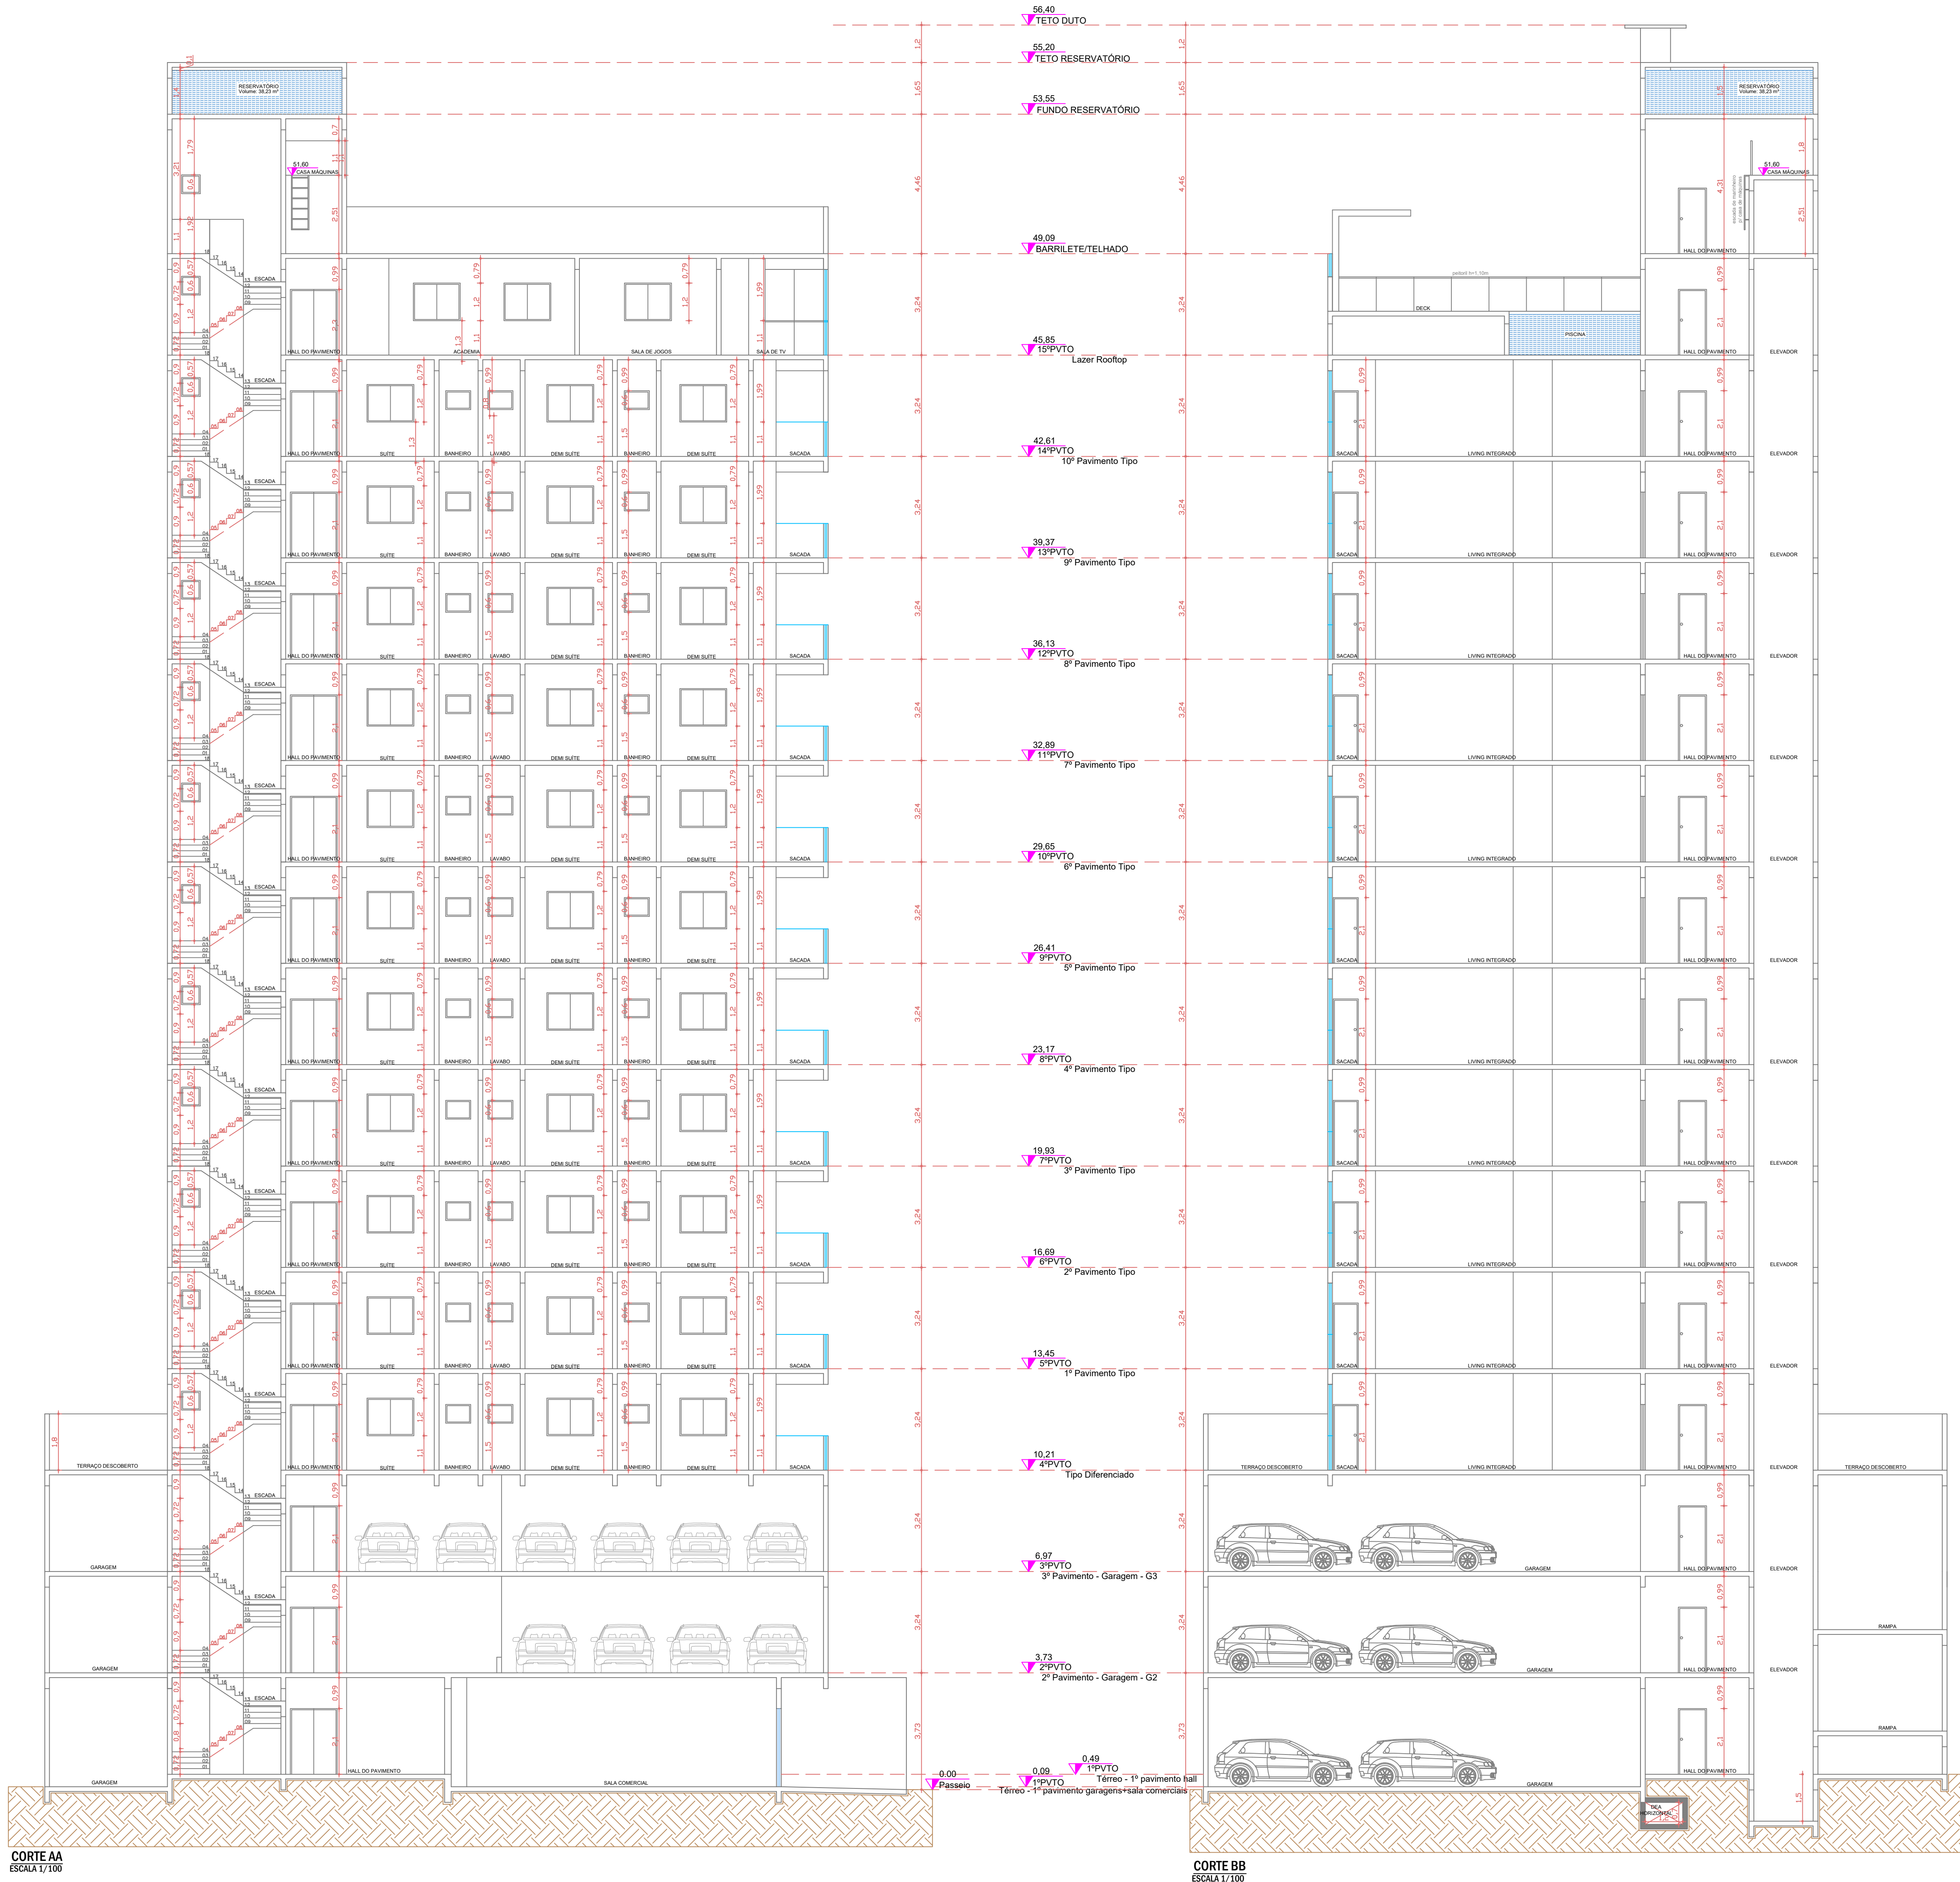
56,40
TETO DUTO

55,20
TETO RESERVATÓRIO

53,55
FUNDO RESERVATÓRIO

RESERVATÓRIO
Volume: 38,23 m³

RESERVATÓRIO
Volume: 38,23 m³

51,60
CASA MÁQUINAS

51,60
CASA MÁQUINAS

49,09
BARRILETE/TELHADO

45,85
15ºPVTO
Lazer Rooftop

42,61
14ºPVTO
10º Pavimento Tipo

39,37
13ºPVTO
9º Pavimento Tipo

36,13
12ºPVTO
8º Pavimento Tipo

32,89
11ºPVTO
7º Pavimento Tipo

29,65
10ºPVTO
6º Pavimento Tipo

26,41
9ºPVTO
5º Pavimento Tipo

23,17
8ºPVTO
4º Pavimento Tipo

19,93
7ºPVTO
3º Pavimento Tipo

16,69
6ºPVTO
2º Pavimento Tipo

13,45
5ºPVTO
1º Pavimento Tipo

10,21
4ºPVTO
Tipo Diferenciado

6,97
3ºPVTO
3º Pavimento - Garagem - G3

3,73
2ºPVTO
2º Pavimento - Garagem - G2

0,49
1ºPVTO
Térreo - 1º pavimento hall

0,00
Passeio

0,09
1ºPVTO
Térreo - 1º pavimento garagens+sala comerciais

ESCADA
HALL DO PAVIMENTO
ACADEMIA
SALA DE JOGOS
SALA DE TV
SUÍTE
BANHEIRO
LAVABO
DEMI SUÍTE
SACADA
TERRAÇO DESCOBERTO
GARAGEM
HALL DO PAVIMENTO
SALA COMERCIAL
DECK
PISCINA
LIVING INTEGRADO
ELEVADOR
RAMPA
CAIXA HORIZONTAL
peitoril h=1,10m

CORTE AA
ESCALA 1/100

CORTE BB
ESCALA 1/100